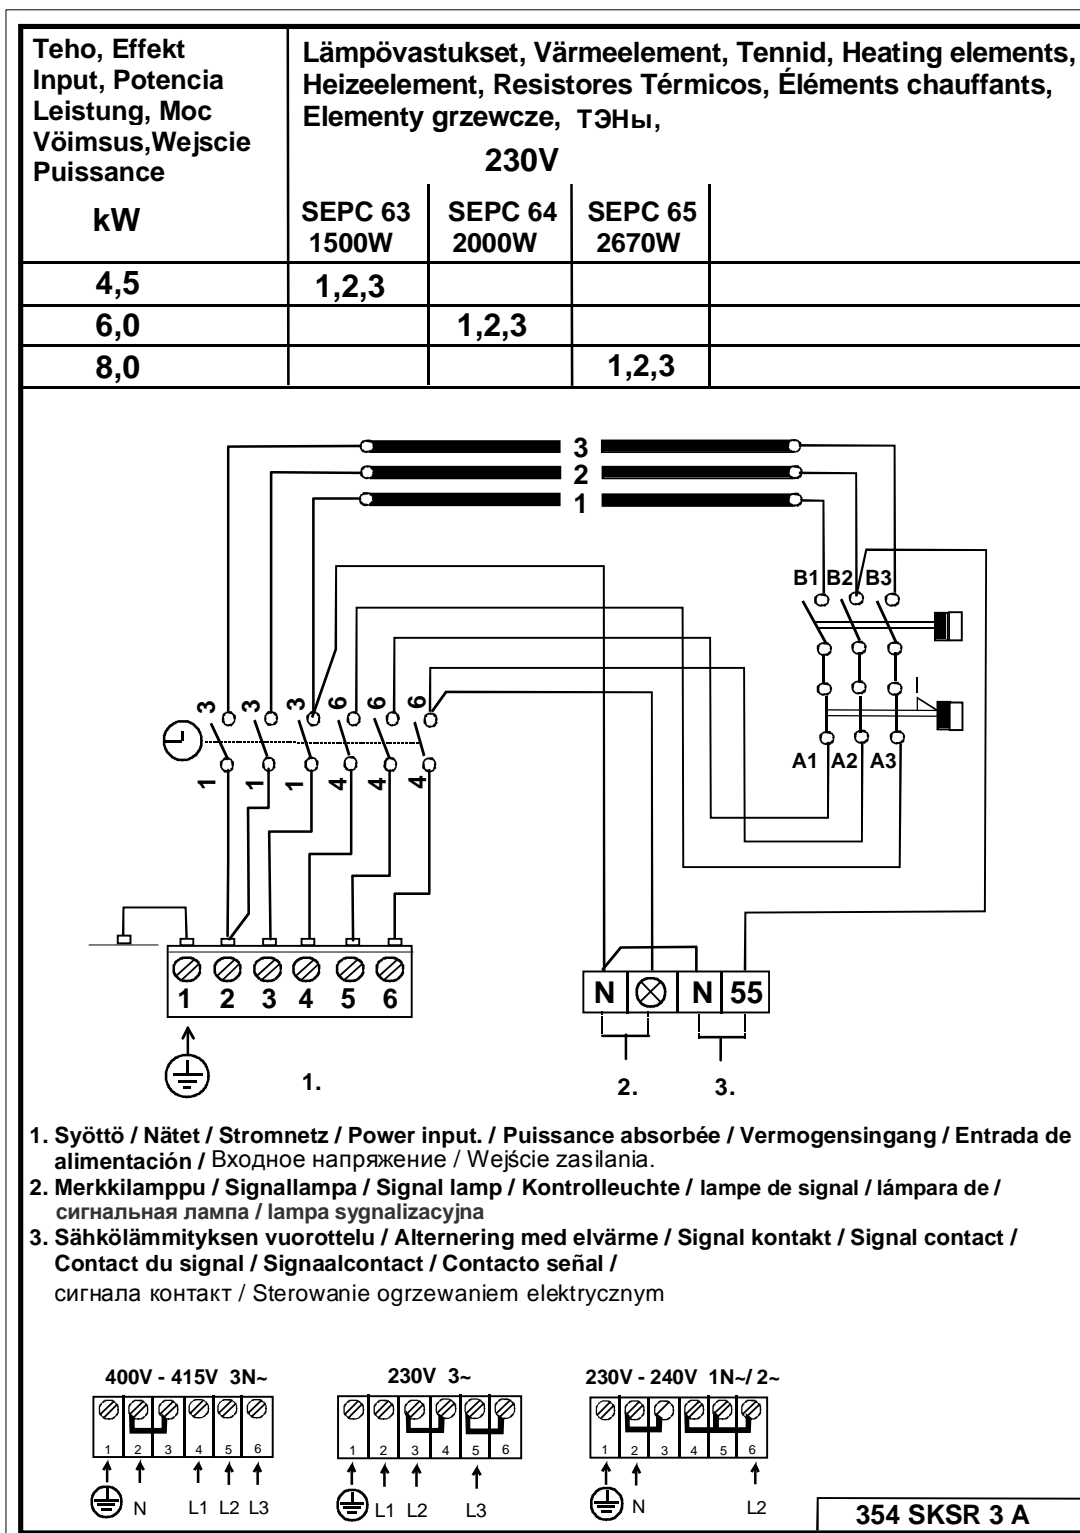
| Teho, Effekt Input, Potencia Leistung, Moc Vöimsus,Wejscie Puissance kW | Lämpövastukset, Värmeelement, Tennid, Heating elements, Heizeelement, Resistores Térmicos, Éléments chauffants, Elementy grzewcze, ТЭНы, 230V | | | |
|---|---|---|---|---|
| | SEPC 63 1500W | SEPC 64 2000W | SEPC 65 2670W | |
| 4,5 | 1,2,3 | | | |
| 6,0 | | 1,2,3 | | |
| 8,0 | | | 1,2,3 | |

3
2
1

B1 B2 B3

A1 A2 A3

3 3 3 6 6 6

1 1 1 4 4 4

1 2 3 4 5 6

N N 55

1.

2.

3.

1. Syöttö / Nätet / Stromnetz / Power input. / Puissance absorbée / Vermogensingang / Entrada de alimentación / Входное напряжение / Wejście zasilania.
2. Merkkilamppu / Signallampa / Signal lamp / Kontrolleuchte / lampe de signal / lámpara de / сигнальная лампа / lampa sygnalizacyjna
3. Sähkölämmityksen vuorottelu / Alternering med elvärme / Signal kontakt / Signal contact / Contact du signal / Signaalcontact / Contacto señal /
сигнала контакт / Sterowanie ogrzewaniem elektrycznym

400V - 415V 3N~
1 2 3 4 5 6
N L1 L2 L3

230V 3~
1 2 3 4 5 6
L1 L2 L3

230V - 240V 1N~/ 2~
1 2 3 4 5 6
N L2

354 SKSR 3 A